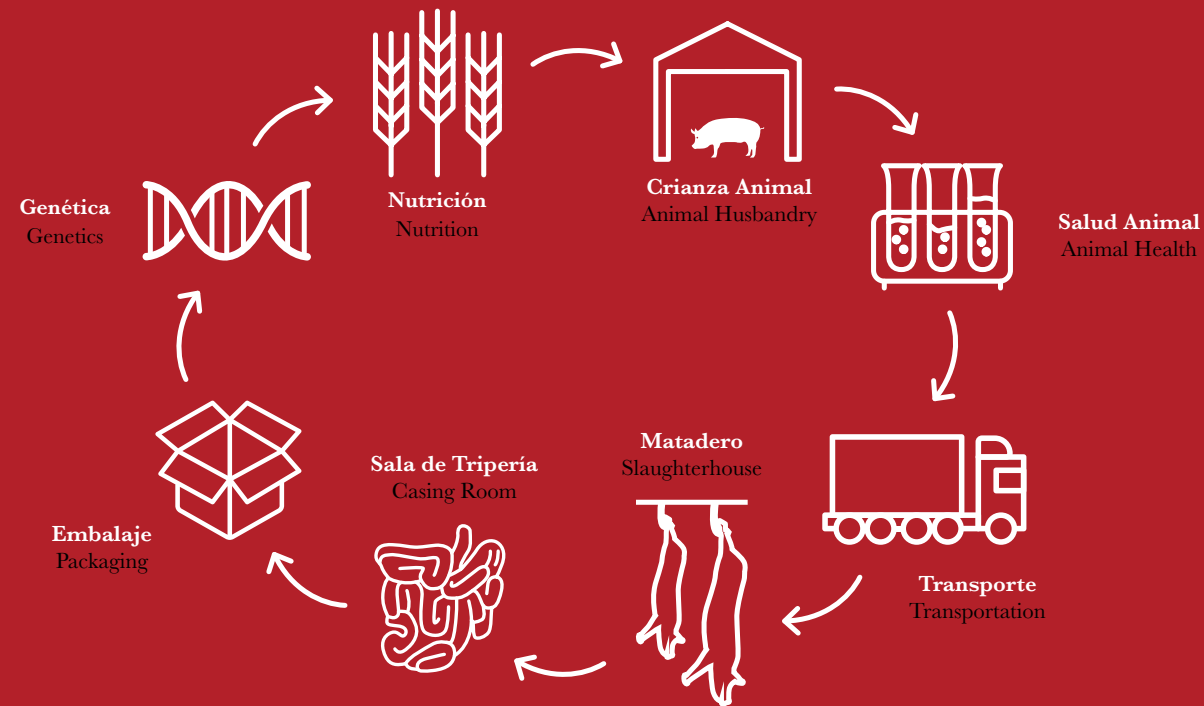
Nutrición
Nutrition

Crianza Animal
Animal Husbandry

Salud Animal
Animal Health

Transporte
Transportation

Matadero
Slaughterhouse

Sala de Tripería
Casing Room

Embalaje
Packaging

Genética
Genetics